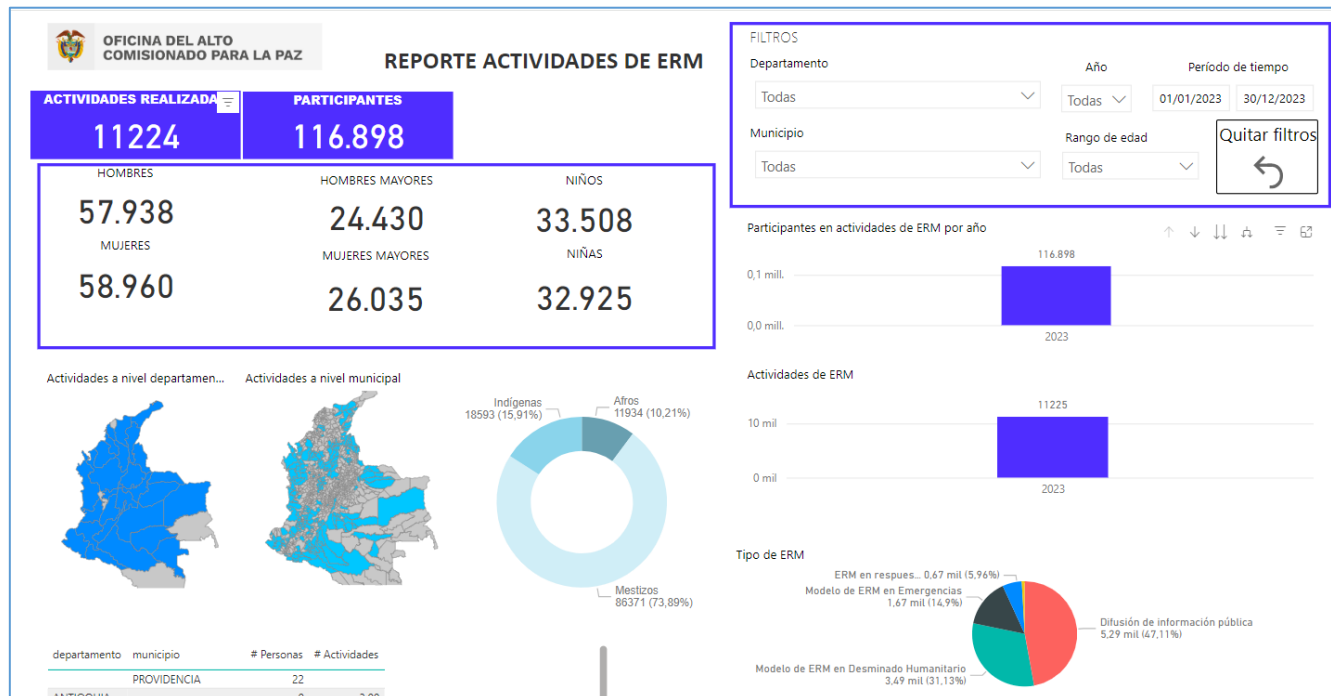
OFICINA DEL ALTO COMISIONADO PARA LA PAZ

REPORTE ACTIVIDADES DE ERM

ACTIVIDADES REALIZADA
11224

PARTICIPANTES
116.898

HOMBRES
57.938

MUJERES
58.960

HOMBRES MAYORES
24.430

MUJERES MAYORES
26.035

NIÑOS
33.508

NIÑAS
32.925

FILTROS

Departamento
Todas

Año
Todas

Período de tiempo
01/01/2023
30/12/2023

Municipio
Todas

Rango de edad
Todas

Quitar filtros

Participantes en actividades de ERM por año

116.898
0,1 mill.
0,0 mill.
2023

Actividades de ERM

11225
10 mil
0 mil
2023

Actividades a nivel departamen...

Actividades a nivel municipal

Indígenas
18593 (15,91%)

Afros
11934 (10,21%)

Mestizos
86371 (73,89%)

Tipo de ERM

ERM en respues... 0,67 mil (5,96%)
Modelo de ERM en Emergencias
1,67 mil (14,9%)
Difusión de información pública
5,29 mil (47,11%)
Modelo de ERM en Desminado Humanitario
3,49 mil (31,13%)

| departamento | municipio | # Personas | # Actividades |
|---|---|---|---|
| | PROVIDENCIA | 22 | |
| ANTIOQUIA | | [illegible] | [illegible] |